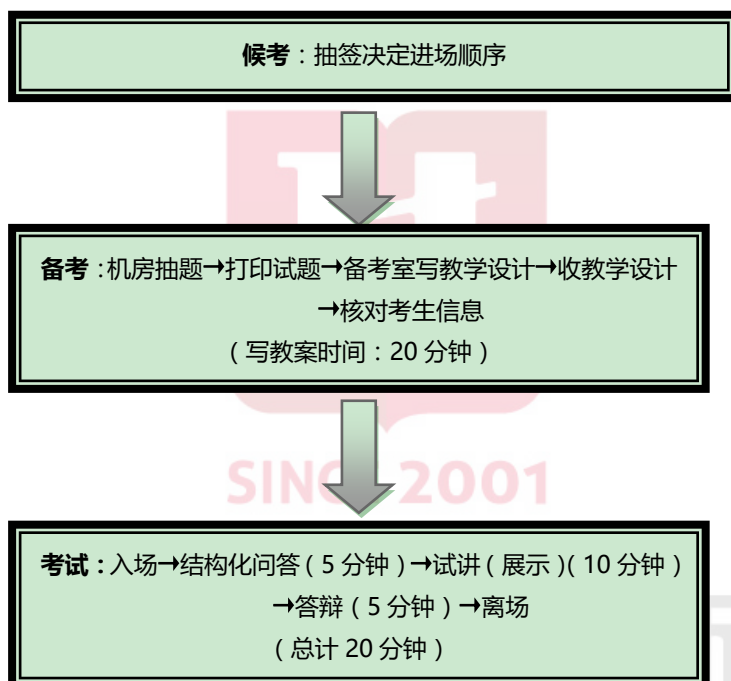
**候考**：抽签决定进场顺序

**备考**：机房抽题→打印试题→备考室写教学设计→收教学设计→核对考生信息

（写教案时间：20 分钟）

SINCE 2001

**考试**：入场→结构化问答（5 分钟）→试讲（展示）（10 分钟）→答辩（5 分钟）→离场

（总计 20 分钟）